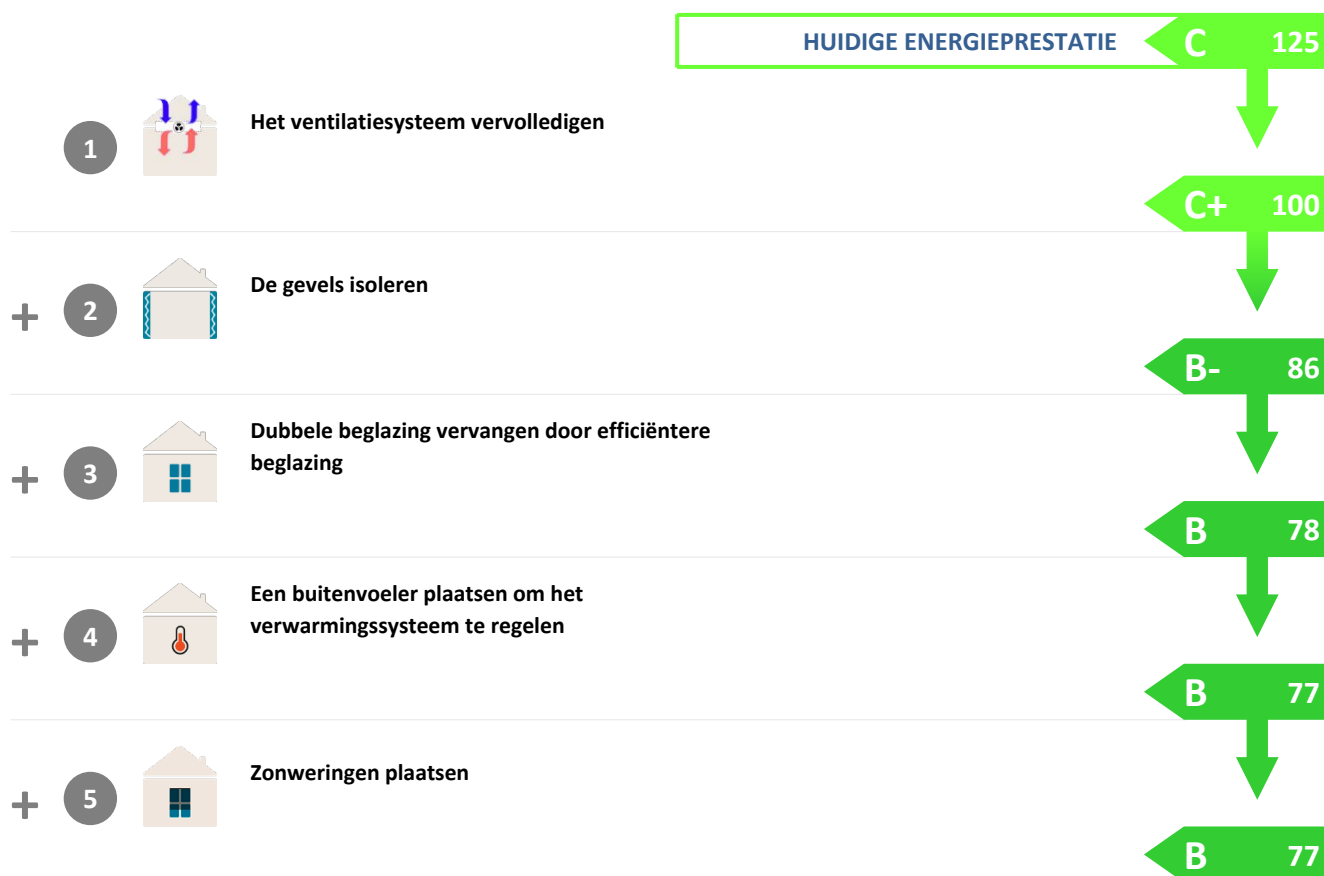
HUIDIGE ENERGIEPRESTATIE C 125

1 Het ventilatiesysteem vervolledigen

C+ 100

+ 2 De gevels isoleren

B- 86

+ 3 Dubbele beglazing vervangen door efficiëntere beglazing

B 78

+ 4 Een buitenvoeler plaatsen om het verwarmingssysteem te regelen

B 77

+ 5 Zonweringen plaatsen

B 77